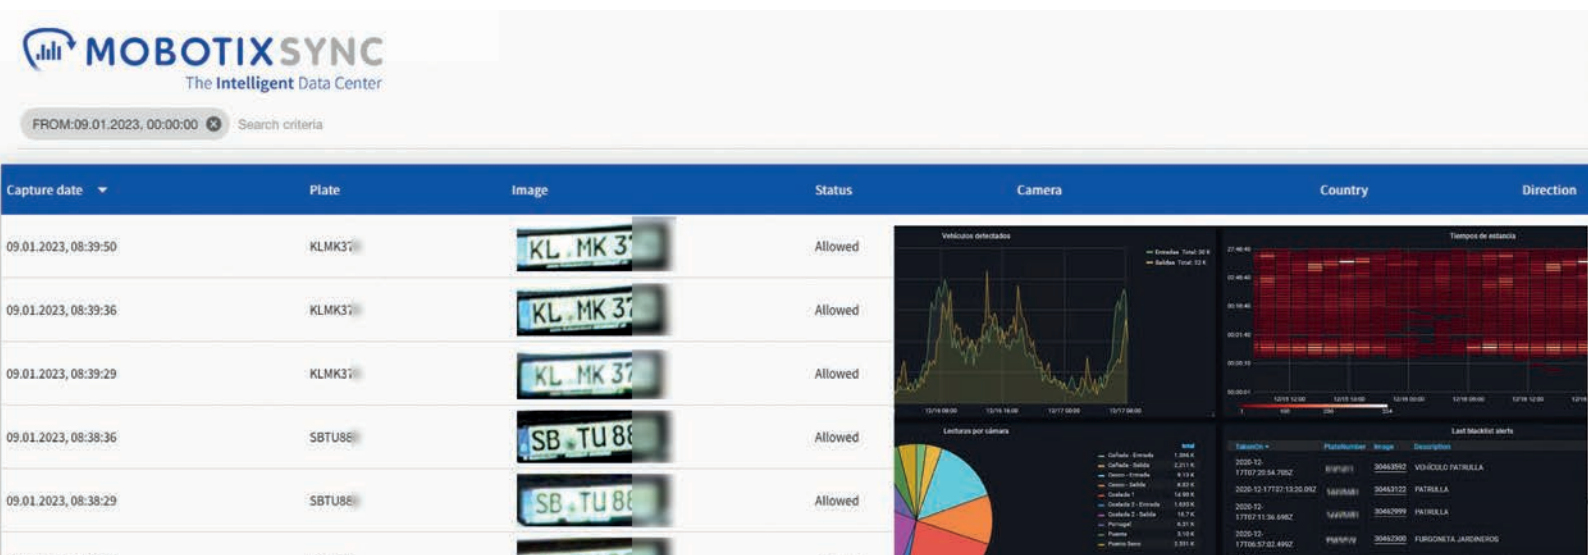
MOBOTIX SYNC
The Intelligent Data Center

FROM:09.01.2023, 00:00:00 Search criteria

| Capture date | Plate | Image | Status | Camera | Country | Direction |
|---|---|---|---|---|---|---|
| 09.01.2023, 08:39:50 | KLMK37 | KL MK 37 | Allowed | | | |
| 09.01.2023, 08:39:36 | KLMK37 | KL MK 37 | Allowed | | | |
| 09.01.2023, 08:39:29 | KLMK37 | KL MK 37 | Allowed | | | |
| 09.01.2023, 08:38:36 | SBTU88 | SB TU 88 | Allowed | | | |
| 09.01.2023, 08:38:29 | SBTU88 | SB TU 88 | Allowed | | | |

Vehículos detectados
Tiempos de estancia
Lecturas por cámara
Last blacklist alerts
VEHÍCULO PATRULLA
PATRULLA
PATRULLA
FURGONETA JARDINEROS